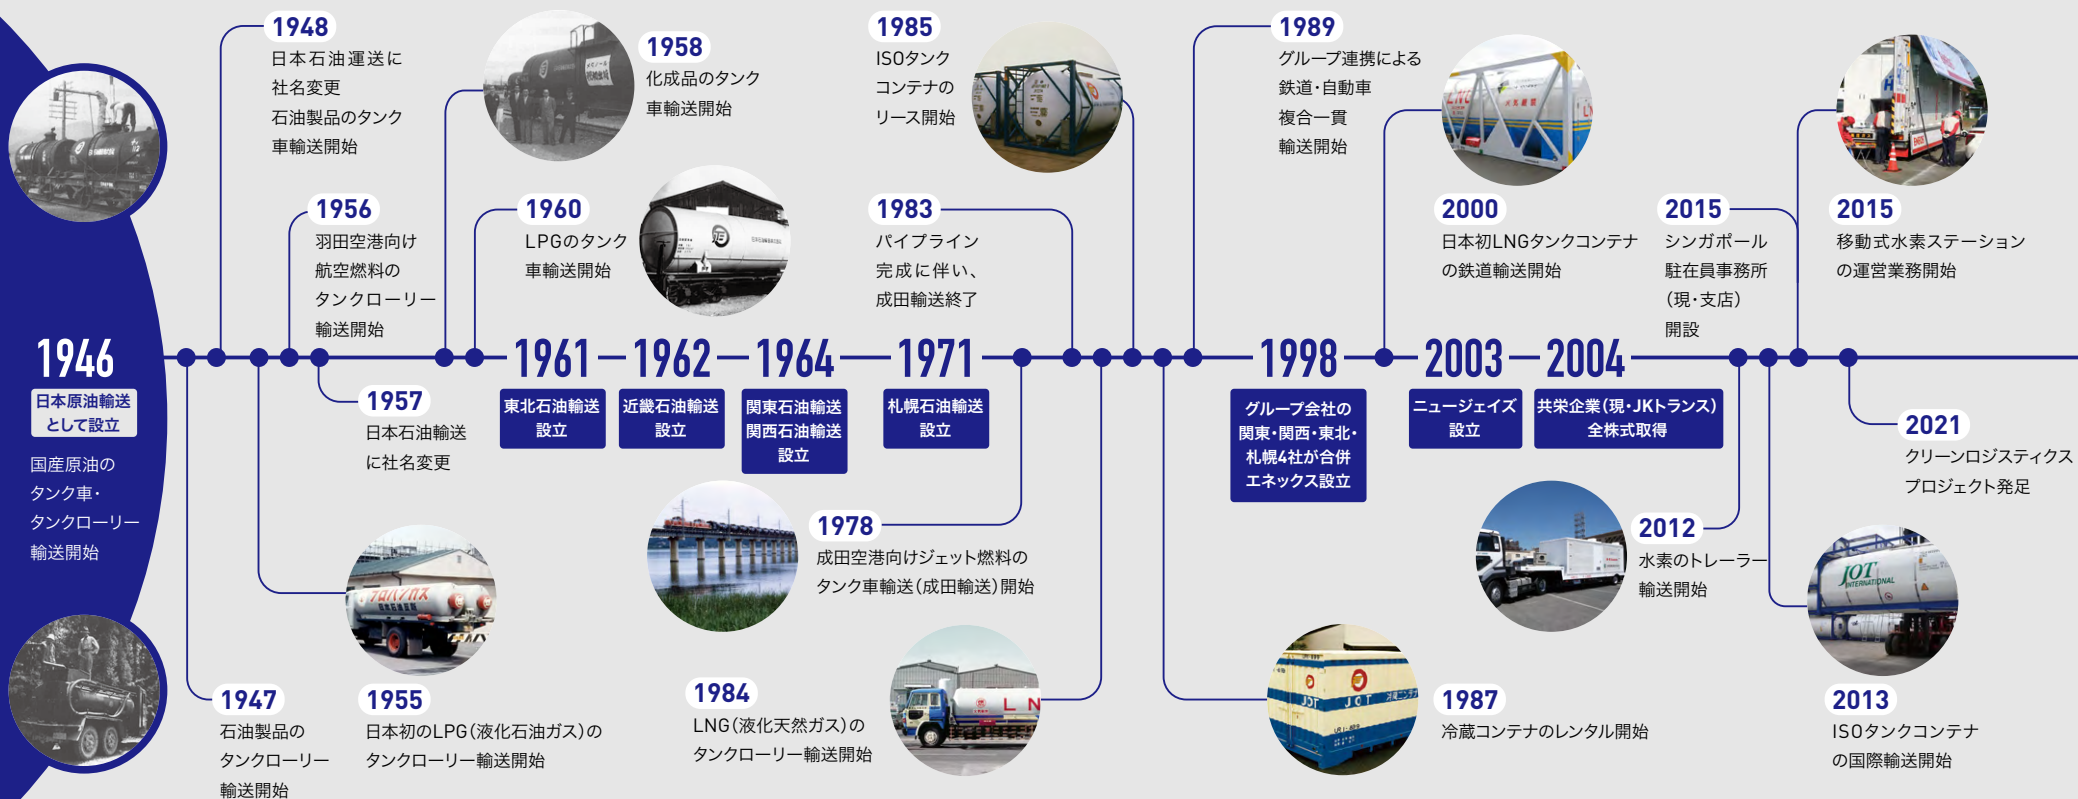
1946
日本原油輸送として設立
国産原油のタンク車・タンクローリー輸送開始

1948
日本石油運送に社名変更
石油製品のタンク車輸送開始

1956
羽田空港向け航空燃料のタンクローリー輸送開始

1957
日本石油輸送に社名変更

1947
石油製品のタンクローリー輸送開始

1955
日本初のLPG(液化石油ガス)のタンクローリー輸送開始

1958
化成品のタンク車輸送開始

1960
LPGのタンク車輸送開始

1961
東北石油輸送設立

1962
近畿石油輸送設立

1964
関東石油輸送
関西石油輸送
設立

1971
札幌石油輸送設立

1985
ISOタンクコンテナのリース開始

1983
パイプライン完成に伴い、成田輸送終了

1978
成田空港向けジェット燃料のタンク車輸送(成田輸送)開始

1984
LNG(液化天然ガス)のタンクローリー輸送開始

1989
グループ連携による鉄道・自動車複合一貫輸送開始

1998
グループ会社の関東・関西・東北・札幌4社が合併エネックス設立

1987
冷蔵コンテナのレンタル開始

2000
日本初LNGタンクコンテナの鉄道輸送開始

2003
ニュージェイズ設立

2004
共栄企業(現・JKトランス)全株式取得

2015
シンガポール駐在員事務所(現・支店)開設

2015
移動式水素ステーションの運営業務開始

2012
水素のトレーラー輸送開始

2021
クリーンロジスティクスプロジェクト発足

2013
ISOタンクコンテナの国際輸送開始